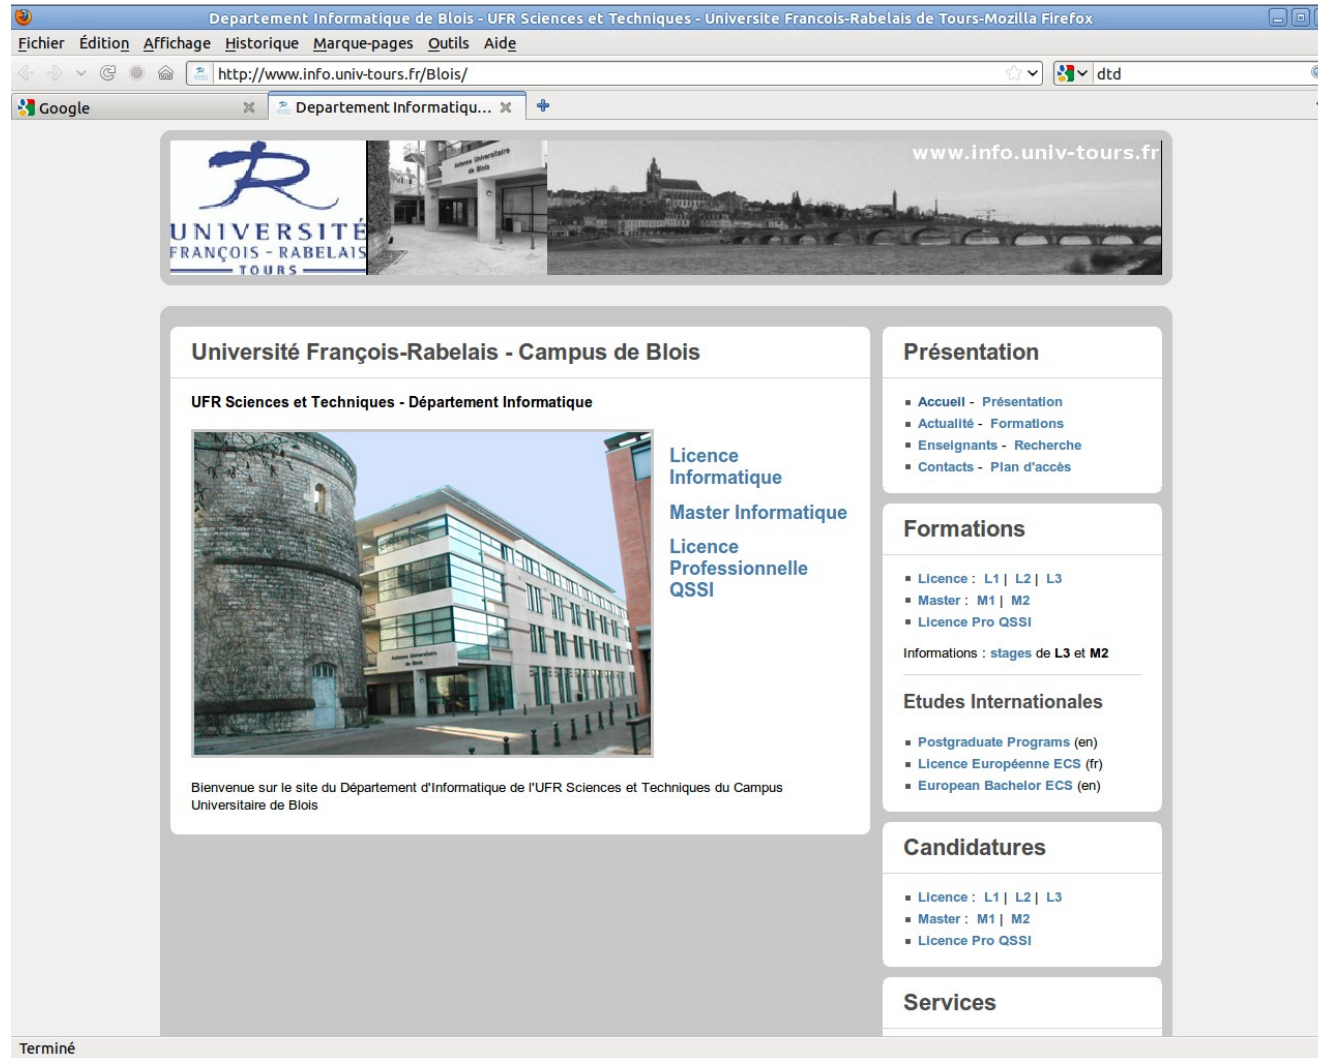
Departement Informatique de Blois - UFR Sciences et Techniques - Universite Francois-Rabelais de Tours-Mozilla Firefox

Fichier Édition Affichage Historique Marque-pages Outils Aide

http://www.info.univ-tours.fr/Blois/

dtd

Google

Departement Informatiqu...

UNIVERSITÉ FRANÇOIS - RABELAIS TOURS

www.info.univ-tours.fr

Université François-Rabelais - Campus de Blois

UFR Sciences et Techniques - Département Informatique

Licence Informatique

Master Informatique

Licence Professionnelle QSSI

Bienvenue sur le site du Département d'Informatique de l'UFR Sciences et Techniques du Campus Universitaire de Blois

Présentation

- Accueil - Présentation
- Actualité - Formations
- Enseignants - Recherche
- Contacts - Plan d'accès

Formations

- Licence : L1 | L2 | L3
- Master : M1 | M2
- Licence Pro QSSI

Informations : stages de L3 et M2

Etudes Internationales

- Postgraduate Programs (en)
- Licence Européenne ECS (fr)
- European Bachelor ECS (en)

Candidatures

- Licence : L1 | L2 | L3
- Master : M1 | M2
- Licence Pro QSSI

Services

Terminé